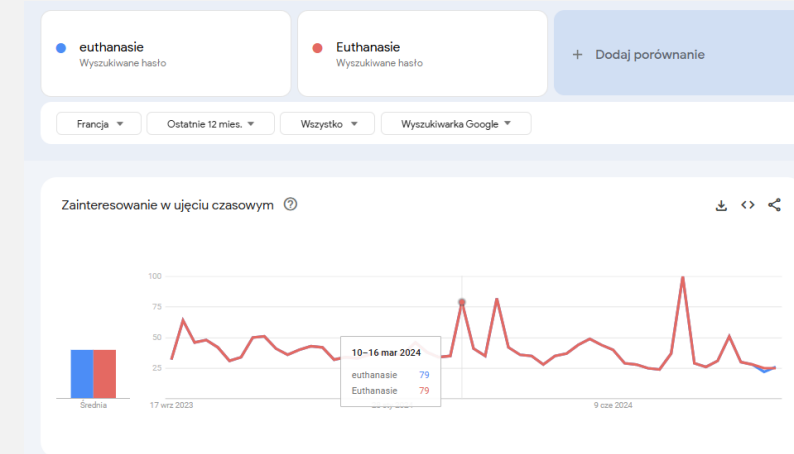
euthanasie
Wyszukiwane hasło

Euthanasie
Wyszukiwane hasło

+ Dodaj porównanie

Francja

Ostatnie 12 mies.

Wszystko

Wyszukiwarka Google

Zainteresowanie w ujęciu czasowym

100
75
50
25

Średnia

17 wrz 2023

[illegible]

9 cze 2024

10–16 mar 2024
euthanasie 79
Euthanasie 79